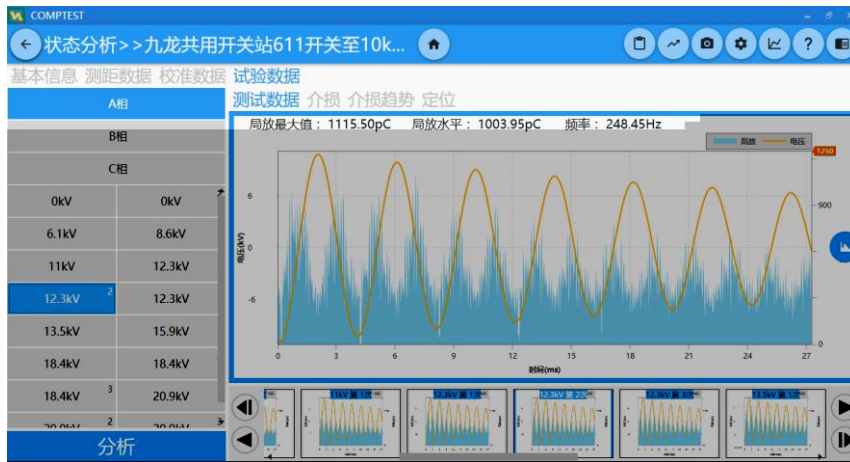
COMPTEST

状态分析>>九龙共用开关站611开关至10k...

基本信息 测距数据 校准数据 试验数据

测试数据 介损 介损趋势 定位

A相

B相

C相

| 0kV | 0kV |
|---|---|
| 6.1kV | 8.6kV |
| 11kV | 12.3kV |
| 12.3kV 2 | 12.3kV |
| 13.5kV | 15.9kV |
| 18.4kV | 18.4kV |
| 18.4kV 3 | 20.9kV |
| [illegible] 2 | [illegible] |

分析

局放最大值： 1115.50pC 局放水平： 1003.95pC 频率： 248.45Hz

局放 电压

1250

900

6

0

-6

电压(kV)

0 3 6 9 12 15 18 21 24 27

时间(ms)

11kV 第 1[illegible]

12.3kV 第 1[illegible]

12.3kV 第 2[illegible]

12.3kV 第 3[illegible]

13.5kV 第 1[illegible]